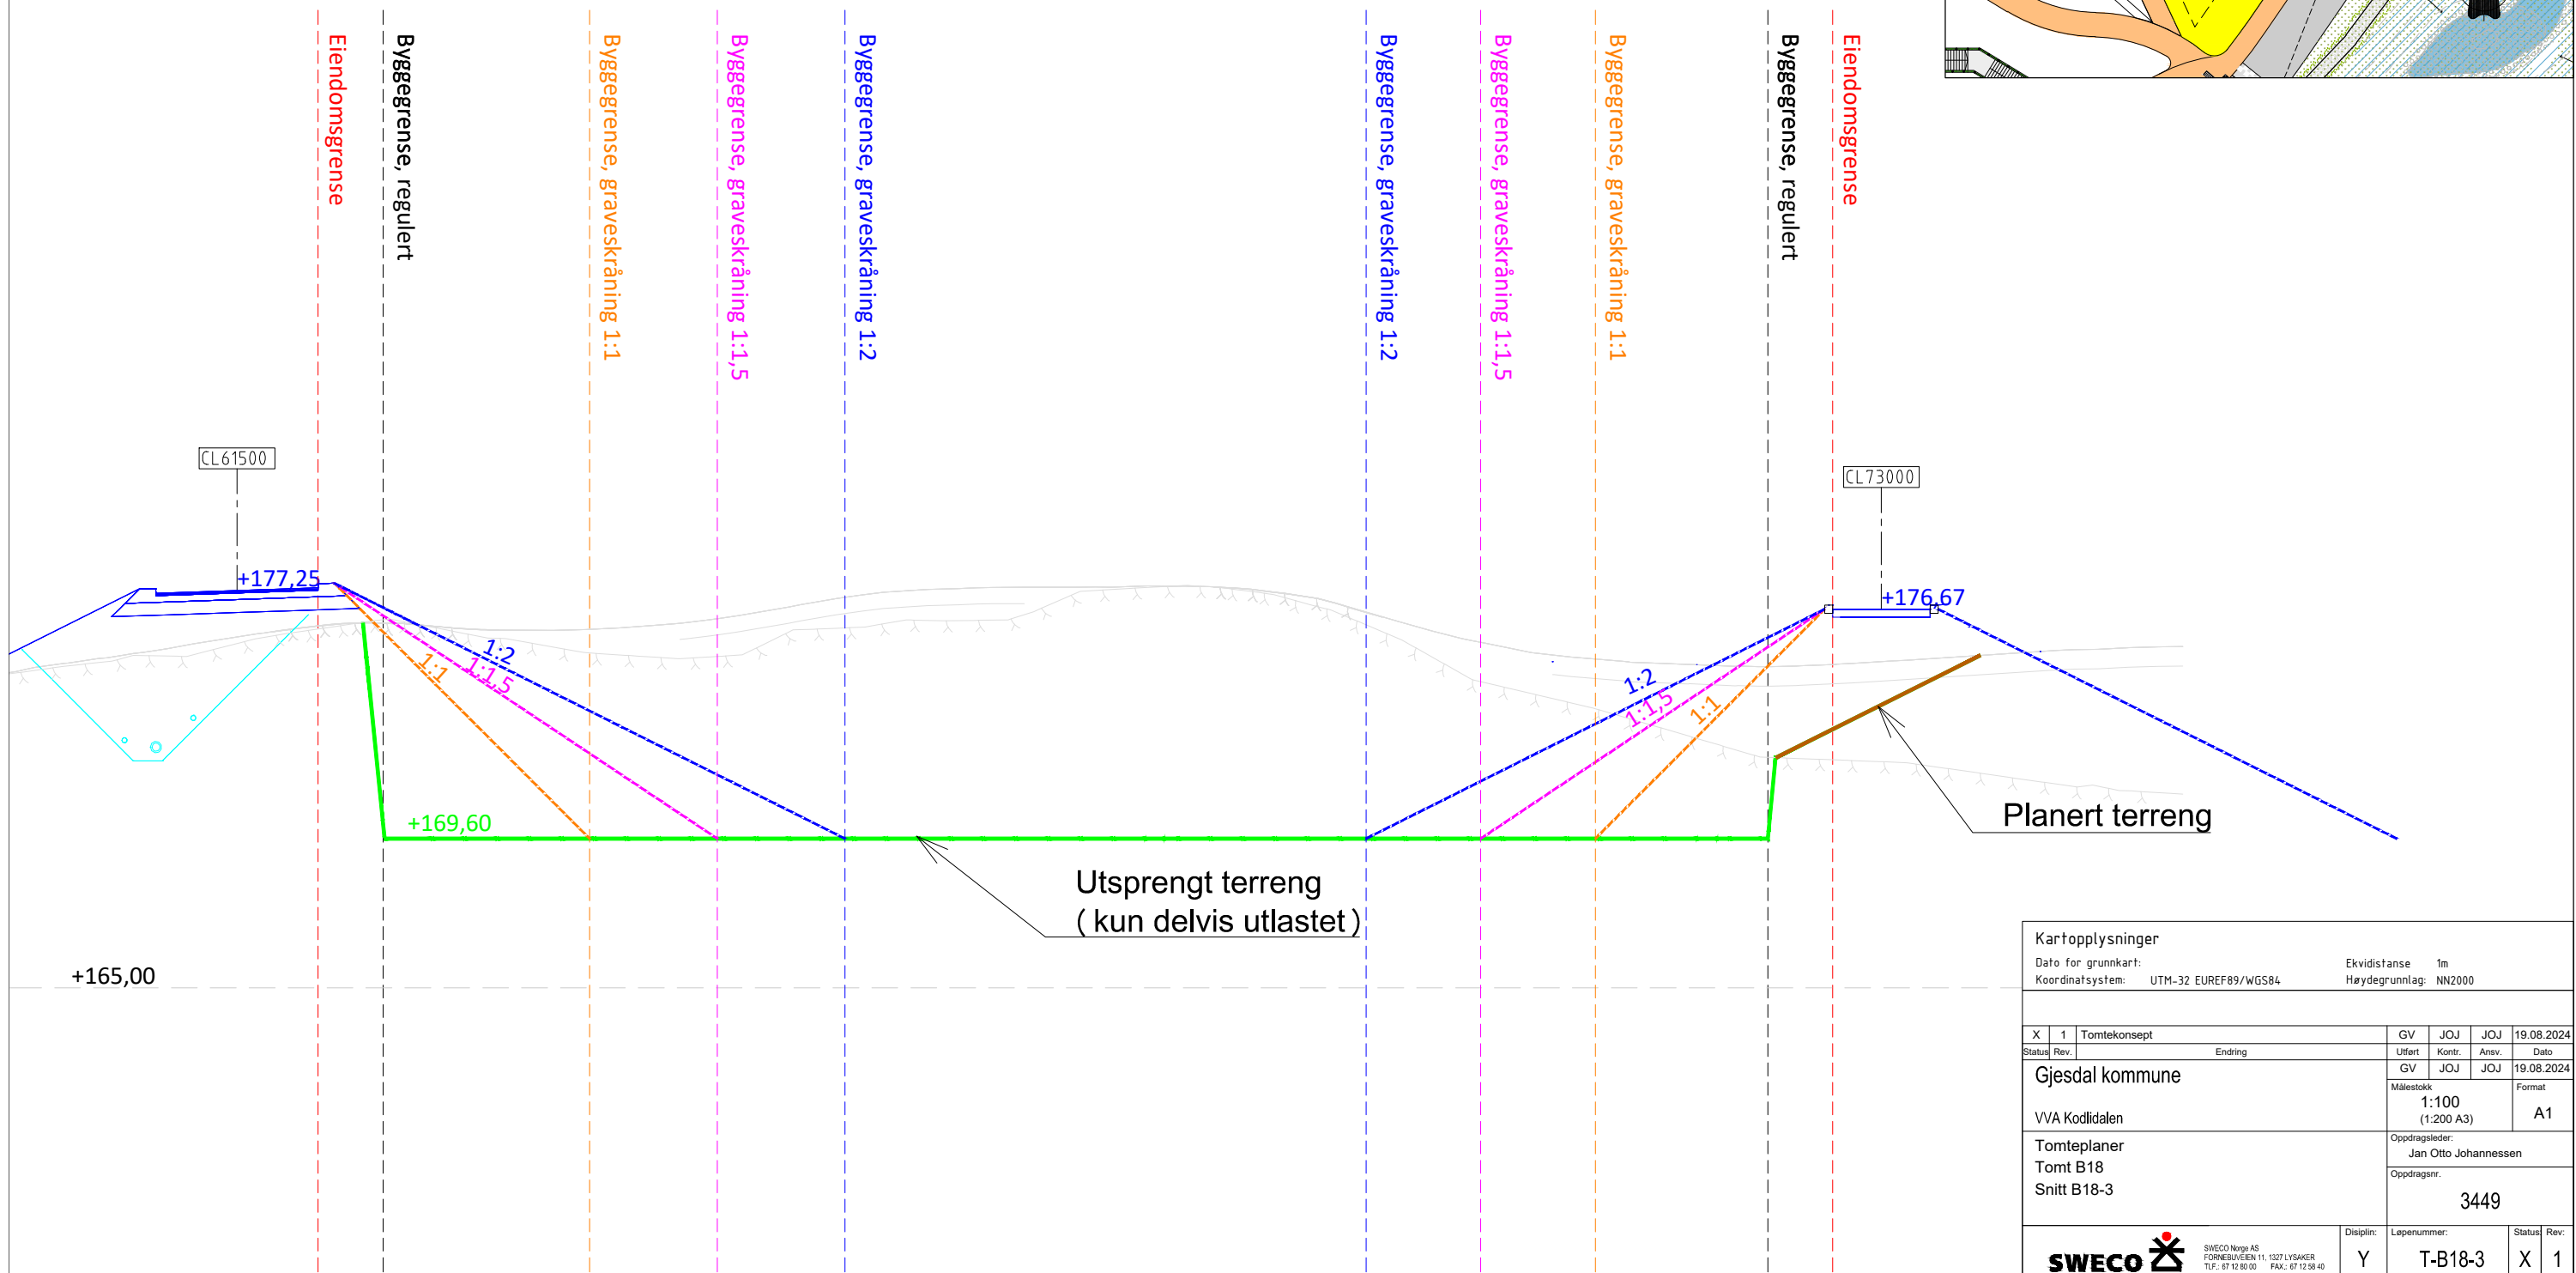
Eiendomsgrense
Byggegrense, regulert
Byggegrense, graveskråning 1:1
Byggegrense, graveskråning 1:1,5
Byggegrense, graveskråning 1:2
Byggegrense, graveskråning 1:2
Byggegrense, graveskråning 1:1,5
Byggegrense, graveskråning 1:1
Byggegrense, regulert
Eiendomsgrense

CL61500
+177,25
1:2
1:1,5
1:1
+169,60

CL73000
+176,67
1:2
1:1,5
1:1

Planert terreng

Utsprengt terreng
( kun delvis utlastet )

+165,00

Kartopplysninger
Dato for grunnkart:
Koordinatsystem: UTM-32 EUREF89/WGS84
Ekvidistanse 1m
Høydegrunnlag: NN2000

| X | 1 | Tomtekonsept | GV | JOJ | JOJ | 19.08.2024 |
|---|---|---|---|---|---|---|
| Status | Rev. | Endring | Utført | Kontr. | Ansv. | Dato |
| | | | GV | JOJ | JOJ | 19.08.2024 |

Gjesdal kommune
VVA Kodlidalen
Målestokk
1:100
(1:200 A3)
Format
A1
Tomteplaner
Tomt B18
Snitt B18-3
Oppdragsleder:
Jan Otto Johannessen
Oppdragsnr.
3449
SWECO
SWECO Norge AS
FORNEBUVEIEN 11, 1327 LYSAKER
TLF.: 67 12 80 00 FAX.: 67 12 58 40
Disiplin:
Y
Løpenummer:
T-B18-3
Status
X
Rev:
1